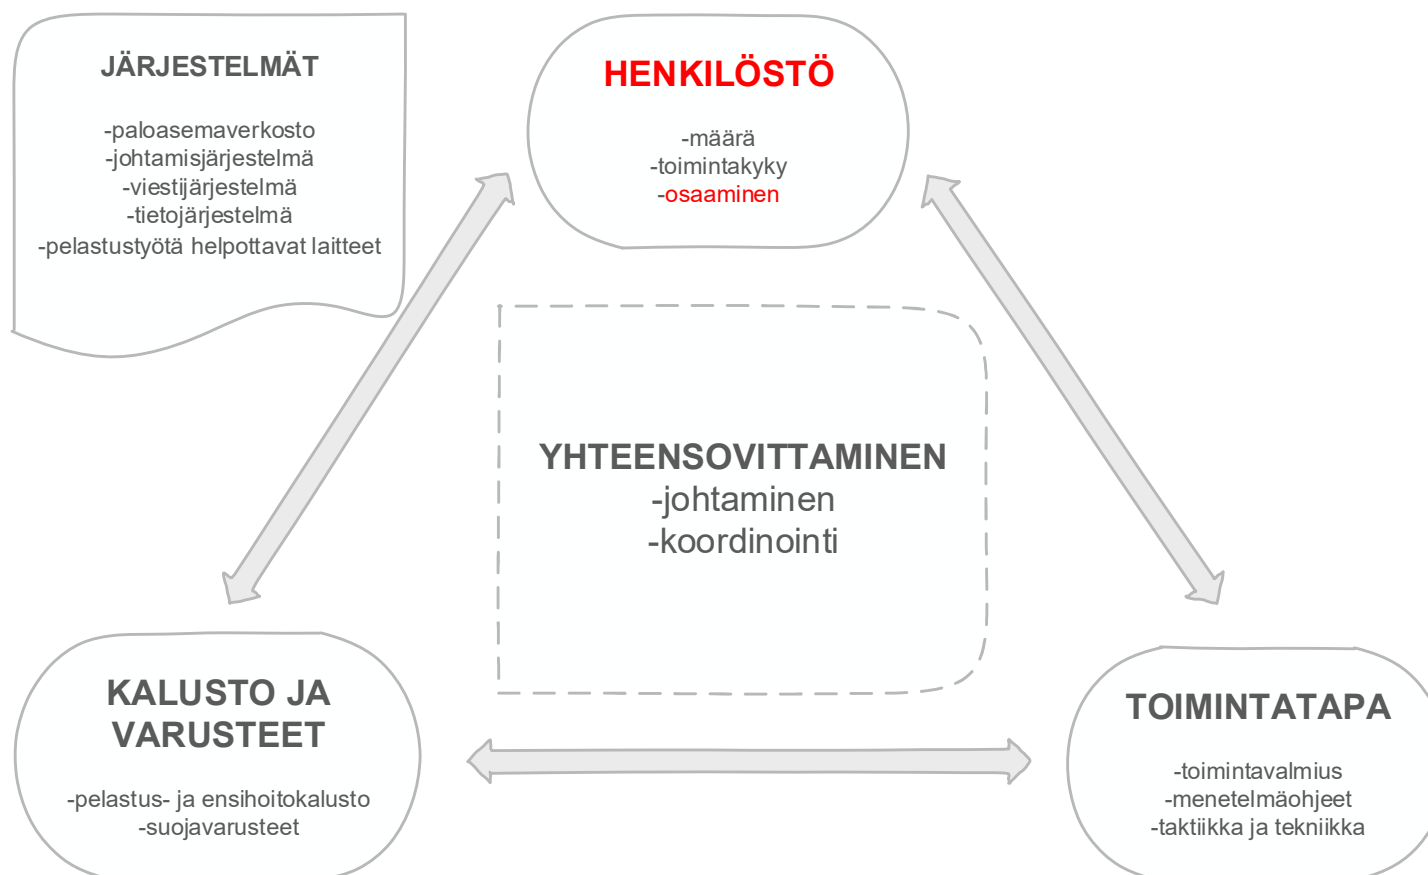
JÄRJESTELMÄT

-paloasemaverkosto
-johtamisjärjestelmä
-viestijärjestelmä
-tietojärjestelmä
-pelastustyötä helpottavat laitteet

HENKILÖSTÖ

-määrä
-toimintakyky
-osaaminen

YHTEENSOVITTAMINEN
-johtaminen
-koordinointi

KALUSTO JA VARUSTEET

-pelastus- ja ensihoitokalusto
-suojavarusteet

TOIMINTATAPA

-toimintavalmius
-menetelmäohjeet
-taktiikka ja tekniikka